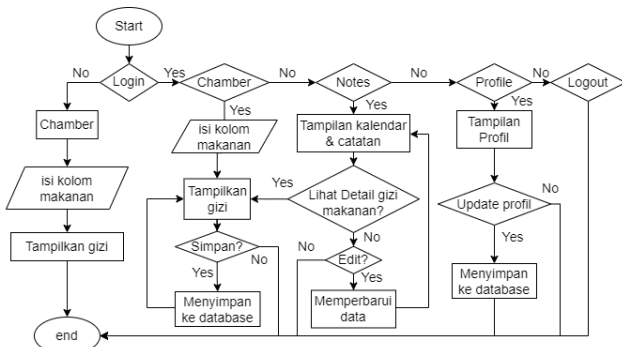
Start

Login

No

Yes

Chamber

No

Notes

No

Profile

No

Logout

Yes

Yes

Yes

Chamber

isi kolom makanan

Tampilan kalendar & catatan

Tampilan Profil

isi kolom makanan

Tampilkan gizi

Yes

Lihat Detail gizi makanan?

No

Update profil

Tampilkan gizi

Simpan?

No

No

Edit?

No

Yes

Yes

Yes

Yes

Menyimpan ke database

Menyimpan ke database

Memperbarui data

end